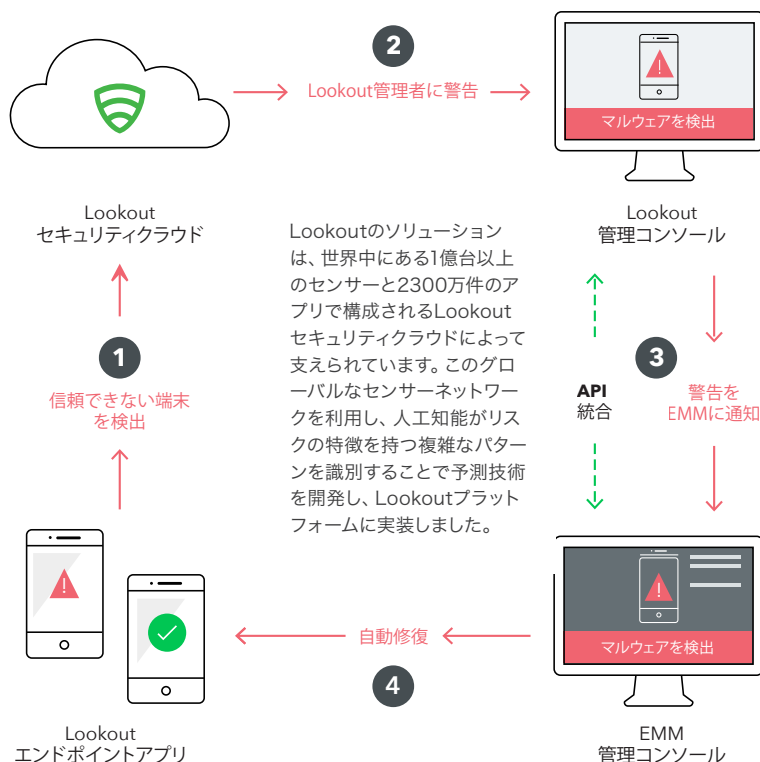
2

Lookout管理者に警告

マルウェアを検出

Lookout
セキュリティクラウド

Lookoutのソリューションは、世界中にある1億台以上のセンサーと2300万件のアプリで構成されるLookoutセキュリティクラウドによって支えられています。このグローバルなセンサーネットワークを利用し、人工知能がリスクの特徴を持つ複雑なパターンを識別することで予測技術を開発し、Lookoutプラットフォームに実装しました。

Lookout
管理コンソール

1

信頼できない端末を検出

API
統合

3

警告を
EMMに通知

マルウェアを検出

自動修復

4

Lookout
エンドポイントアプリ

EMM
管理コンソール